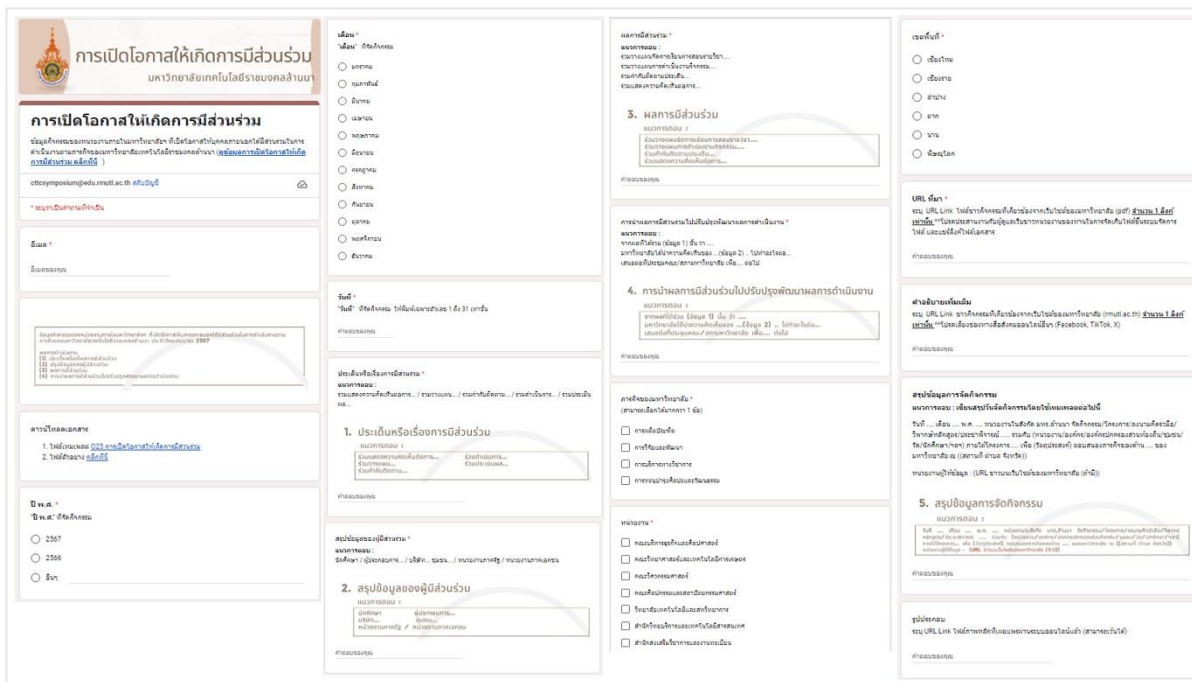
การเปิดโอกาสให้เกิดการมีส่วนร่วม
มหาวิทยาลัยเทคโนโลยีราชมงคลล้านนา

การเปิดโอกาสให้เกิดการมีส่วนร่วม

ข้อมูลกิจกรรมของหน่วยงานภายในมหาวิทยาลัย ที่เปิดโอกาสให้บุคคลภายนอกได้มีส่วนร่วมในการดำเนินงานตามภารกิจของมหาวิทยาลัยเทคโนโลยีราชมงคลล้านนา (ดูข้อมูลการเปิดโอกาสให้เกิดการมีส่วนร่วม คลิกนี้)

cttcsymposium@edu.rmutl.ac.th สลับบัญชี

* ระบุว่าเป็นคำถามที่จำเป็น

อีเมล *
อีเมลของคุณ

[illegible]

ดาวน์โหลดเอกสาร
1. ไฟล์เทมเพลต O25 การเปิดโอกาสให้เกิดการมีส่วนร่วม
2. ไฟล์ตัวอย่าง คลิกนี้

ปี พ.ศ. *
"ปี พ.ศ." ที่จัดกิจกรรม
2567
2566
อื่นๆ:

เดือน *
"เดือน" ที่จัดกิจกรรม
มกราคม
กุมภาพันธ์
มีนาคม
เมษายน
พฤษภาคม
มิถุนายน
กรกฎาคม
สิงหาคม
กันยายน
ตุลาคม
พฤศจิกายน
ธันวาคม

วันที่ *
"วันที่" ที่จัดกิจกรรม ให้พิมพ์เฉพาะตัวเลข 1 ถึง 31 เท่านั้น
คำตอบของคุณ

ประเด็นหรือเรื่องการมีส่วนร่วม *
แนวการตอบ :
ร่วมแสดงความคิดเห็นต่อการ... / ร่วมวางแผน... / ร่วมกำหนดทิศทาง... / ร่วมดำเนินการ... / ร่วมประเมินผล...

1. ประเด็นหรือเรื่องการมีส่วนร่วม
คำตอบของคุณ

สรุปข้อมูลของผู้มีส่วนร่วม *
แนวการตอบ :
นักศึกษา / ผู้ประกอบการ... / บริษัท... ชุมชน... / หน่วยงานภาครัฐ / หน่วยงานภาคเอกชน

2. สรุปข้อมูลของผู้มีส่วนร่วม
คำตอบของคุณ

ผลการมีส่วนร่วม *
แนวการตอบ :
ร่วมวางแผนจัดการเรียนการสอนรายวิชา...
ร่วมวางแผนการดำเนินงานกิจกรรม...
ร่วมกำหนดทิศทางประเด็น...
ร่วมแสดงความคิดเห็นต่อการ...

3. ผลการมีส่วนร่วม
คำตอบของคุณ

การนำผลการมีส่วนร่วมไปปรับปรุงพัฒนาผลการดำเนินงาน *
แนวการตอบ :
จากผลที่ได้ร่วม (ข้อมูล 1) นั้น ๆ ...
มหาวิทยาลัยได้นำความคิดเห็นของ ... (ข้อมูล 2) ... ไปทำอะไรต่อ...
เสนอต่อที่ประชุมคณะ/สถานศึกษา/มหาวิทยาลัย เพื่อ... ต่อไป

4. การนำผลการมีส่วนร่วมไปปรับปรุงพัฒนาผลการดำเนินงาน
คำตอบของคุณ

ภารกิจของมหาวิทยาลัย *
(สามารถเลือกได้มากกว่า 1 ข้อ)
การผลิตบัณฑิต
การวิจัยและพัฒนา
การบริการทางวิชาการ
การทะนุบำรุงศิลปะและวัฒนธรรม

หน่วยงาน *
คณะบริหารธุรกิจและศิลปศาสตร์
คณะวิทยาศาสตร์และเทคโนโลยีการเกษตร
คณะวิศวกรรมศาสตร์
คณะศิลปกรรมและสถาปัตยกรรมศาสตร์
วิทยาลัยเทคโนโลยีและสหวิทยาการ
สำนักวิทยบริการและเทคโนโลยีสารสนเทศ
สำนักส่งเสริมวิชาการและงานทะเบียน

เขตพื้นที่ *
เชียงใหม่
เชียงราย
ลำปาง
ตาก
น่าน
พิษณุโลก

URL ที่มา *
ระบุ URL Link ไฟล์รายงานกิจกรรมที่เกี่ยวข้องจากเว็บไซต์ของมหาวิทยาลัย (pdf) จำนวน 1 ลิงก์เท่านั้น **โปรดประสานงานกับผู้ดูแลเว็บไซต์ของหน่วยงานในการจัดเก็บไฟล์บันทึกการจัดการ ไฟล์ และแชร์ลิงก์ไฟล์เอกสาร
คำตอบของคุณ

คำอธิบายเพิ่มเติม
ระบุ URL Link ข่าวกิจกรรมที่เกี่ยวข้องจากเว็บไซต์ของมหาวิทยาลัย (rmutl.ac.th) จำนวน 1 ลิงก์เท่านั้น **โปรดเลือกช่องทางสื่อสังคมออนไลน์อื่น (Facebook, TikTok, X)
คำตอบของคุณ

สรุปข้อมูลการจัดกิจกรรม
แนวการตอบ : เขียนสรุปรวบรัดกิจกรรมโดยใช้แพทเทิร์นต่อไปนี้
วันที่ .... เดือน .... พ.ศ. .... หน่วยงานในสังกัด มทร.ล้านนา จัดกิจกรรม/โครงการ/ลงนามความร่วมมือ/วิพากษ์หลักสูตร/ประชาพิจารณ์ .... ร่วมกับ (หน่วยงาน/องค์กร/องค์กรปกครองส่วนท้องถิ่น/ชุมชน/วัด/นักศึกษา/ฯลฯ) ภายใต้โครงการ .... เพื่อ (วัตถุประสงค์) ณ .... ของมหาวิทยาลัย ณ (สถานที่ อำเภอ จังหวัด)
หน่วยงานผู้ให้ข้อมูล : (URL ข่าวบนเว็บไซต์ของมหาวิทยาลัย (ถ้ามี))

5. สรุปข้อมูลการจัดกิจกรรม
คำตอบของคุณ

รูปประกอบ
ระบุ URL Link ไฟล์ภาพหลักที่เผยแพร่บนระบบออนไลน์แล้ว (สามารถระบุได้)
คำตอบของคุณ